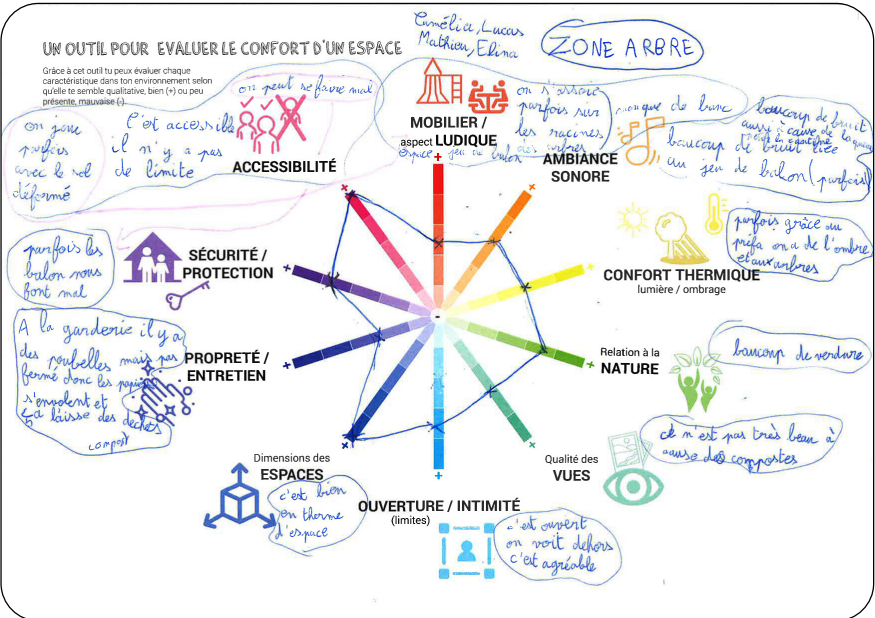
UN OUTIL POUR EVALUER LE CONFORT D'UN ESPACE

Grâce à cet outil tu peux évaluer chaque caractéristique dans ton environnement selon qu'elle te semble qualitative, bien (+) ou peu présente, mauvaise (-).

Camélia, Lucas
Mathieu, Elina

ZONE ARBRE

on peut se faire mal

C'est accessible il n'y a pas de limite

on joue parfois avec le sol déformé

ACCESSIBILITÉ

MOBILIER / aspect LUDIQUE

espace jeu de ballon

on s'assoie parfois sur les racines des arbres

manque de banc

beaucoup de bruit aussi à cause de la cantine à cause de la cour

beaucoup de bruit lié au jeu de ballon (parfois)

AMBIANCE SONORE

parfois grâce au préfa on a de l'ombre et aux arbres

CONFORT THERMIQUE
lumière / ombrage

parfois les ballon nous font mal

SÉCURITÉ / PROTECTION

A la garderie il y a des poubelles mais pas fermé donc les papiers s'envolent et ça laisse des déchets
compost

PROPRETÉ / ENTRETIEN

Relation à la NATURE

beaucoup de verdure

ce n'est pas très beau à cause des compostes

Qualité des VUES

Dimensions des ESPACES

c'est bien en therme d'espace

OUVERTURE / INTIMITÉ
(limites)

c'est ouvert on voit dehors c'est agréable